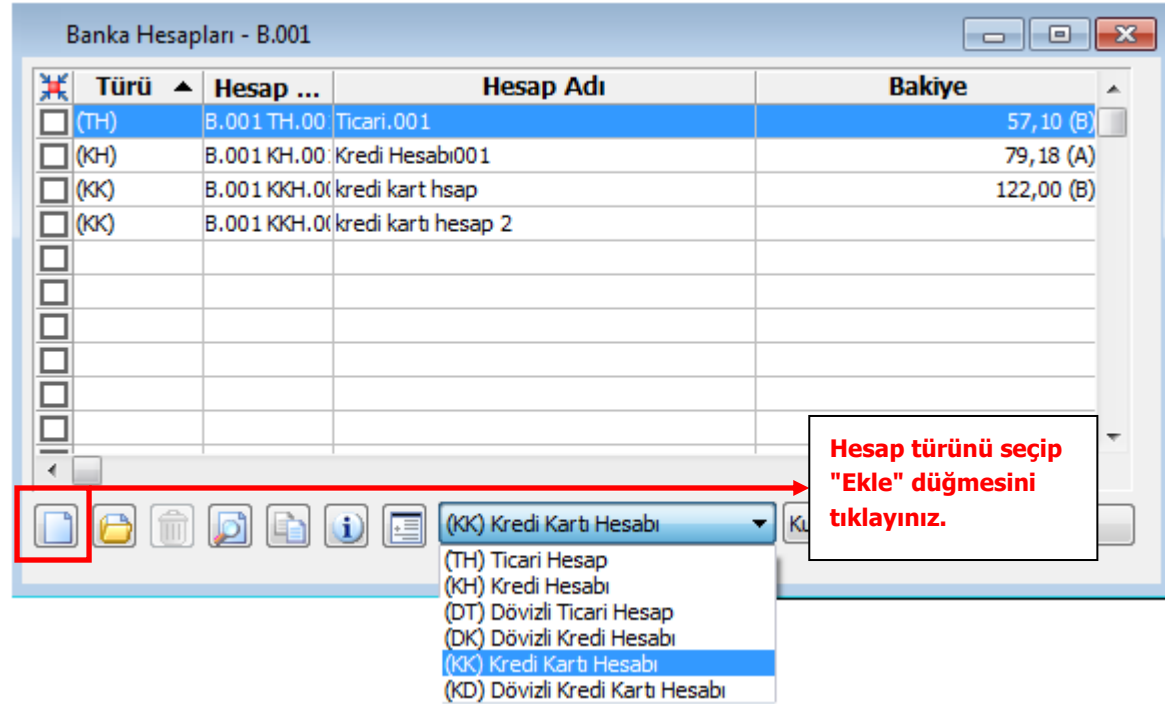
Banka Hesapları - B.001

| Türü ▲ | Hesap ... | Hesap Adı | Bakiye |
|---|---|---|---|
| (TH) | B.001 TH.00 | Ticari.001 | 57,10 (B) |
| (KH) | B.001 KH.00 | Kredi Hesabı001 | 79,18 (A) |
| (KK) | B.001 KKH.0 | kredi kart hsap | 122,00 (B) |
| (KK) | B.001 KKH.0 | kredi kartı hesap 2 | |

Hesap türünü seçip "Ekle" düğmesini tıklayınız.

(KK) Kredi Kartı Hesabı
Ku

(TH) Ticari Hesap
(KH) Kredi Hesabı
(DT) Dövizli Ticari Hesap
(DK) Dövizli Kredi Hesabı
(KK) Kredi Kartı Hesabı
(KD) Dövizli Kredi Kartı Hesabı